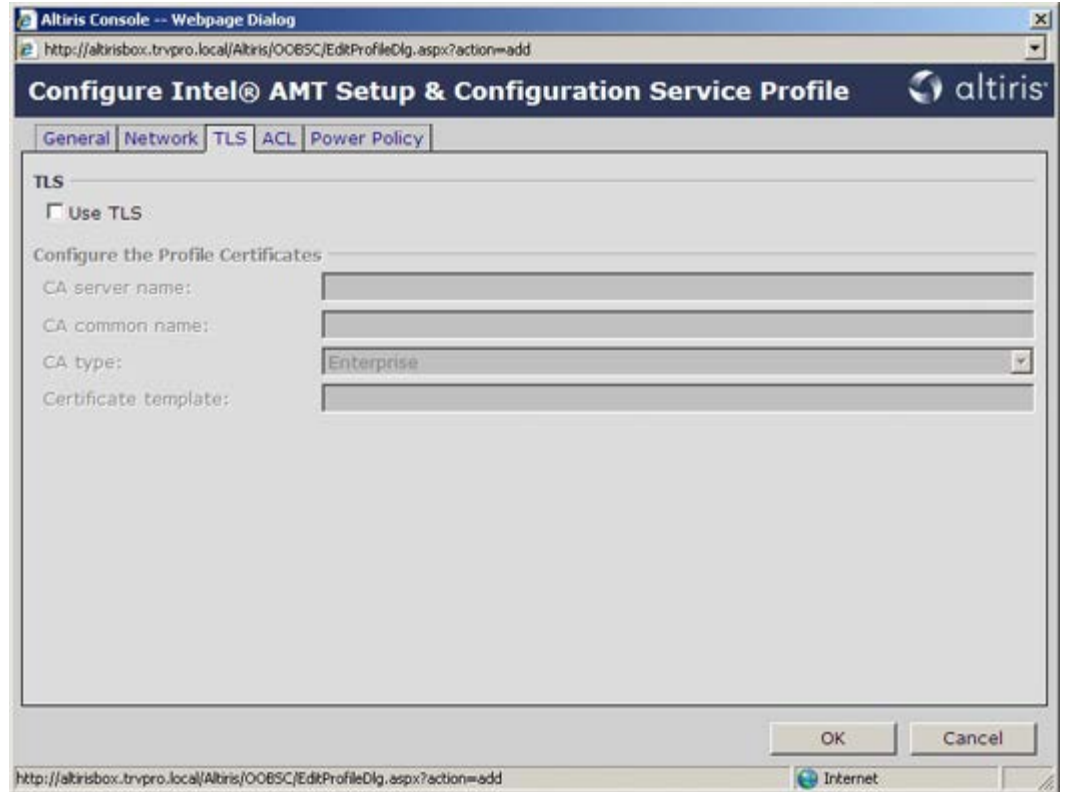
Altiris Console -- Webpage Dialog

http://altirisbox.trvpro.local/Altiris/OOBSC/EditProfileDlg.aspx?action=add

Configure Intel® AMT Setup & Configuration Service Profile

altiris

General | Network | TLS | ACL | Power Policy

TLS

Use TLS

Configure the Profile Certificates

CA server name:

CA common name:

CA type: Enterprise

Certificate template:

OK

Cancel

http://altirisbox.trvpro.local/Altiris/OOBSC/EditProfileDlg.aspx?action=add

Internet